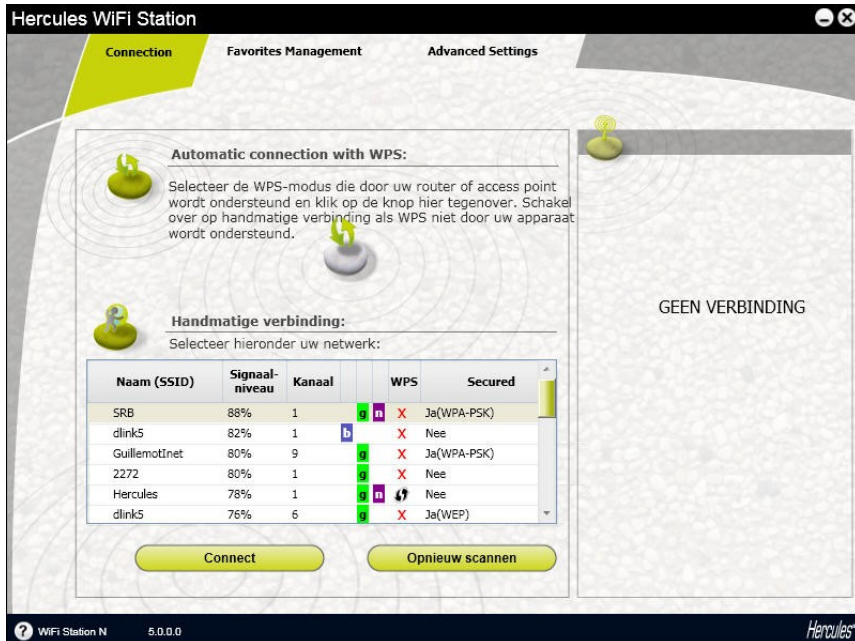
Hercules WiFi Station

Connection | Favorites Management | Advanced Settings

Automatic connection with WPS:

Selecteer de WPS-modus die door uw router of access point wordt ondersteund en klik op de knop hier tegenover. Schakel over op handmatige verbinding als WPS niet door uw apparaat wordt ondersteund.

Handmatige verbinding:

Selecteer hieronder uw netwerk:

| Naam (SSID) | Signaal-niveau | Kanaal | | | | WPS | Secured |
|---|---|---|---|---|---|---|---|
| SRB | 88% | 1 | | g | n | X | Ja(WPA-PSK) |
| dlink5 | 82% | 1 | b | | | X | Nee |
| GuillemotInet | 80% | 9 | | g | | X | Ja(WPA-PSK) |
| 2272 | 80% | 1 | | g | | X | Nee |
| Hercules | 78% | 1 | | g | n | | Nee |
| dlink5 | 76% | 6 | | g | | X | Ja(WEP) |

Connect

Opnieuw scannen

GEEN VERBINDING

WiFi Station N 5.0.0.0

Hercules